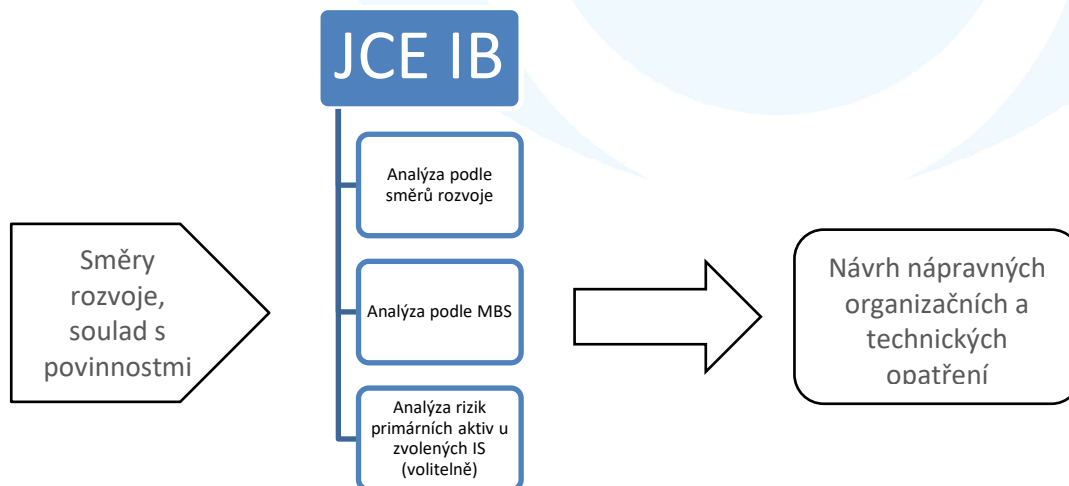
JCE IB

Směry rozvoje, soulad s povinnostmi

Analýza podle směrů rozvoje

Analýza podle MBS

Analýza rizik primárních aktiv u zvolených IS (volitelně)

Návrh nápravných organizačních a technických opatření